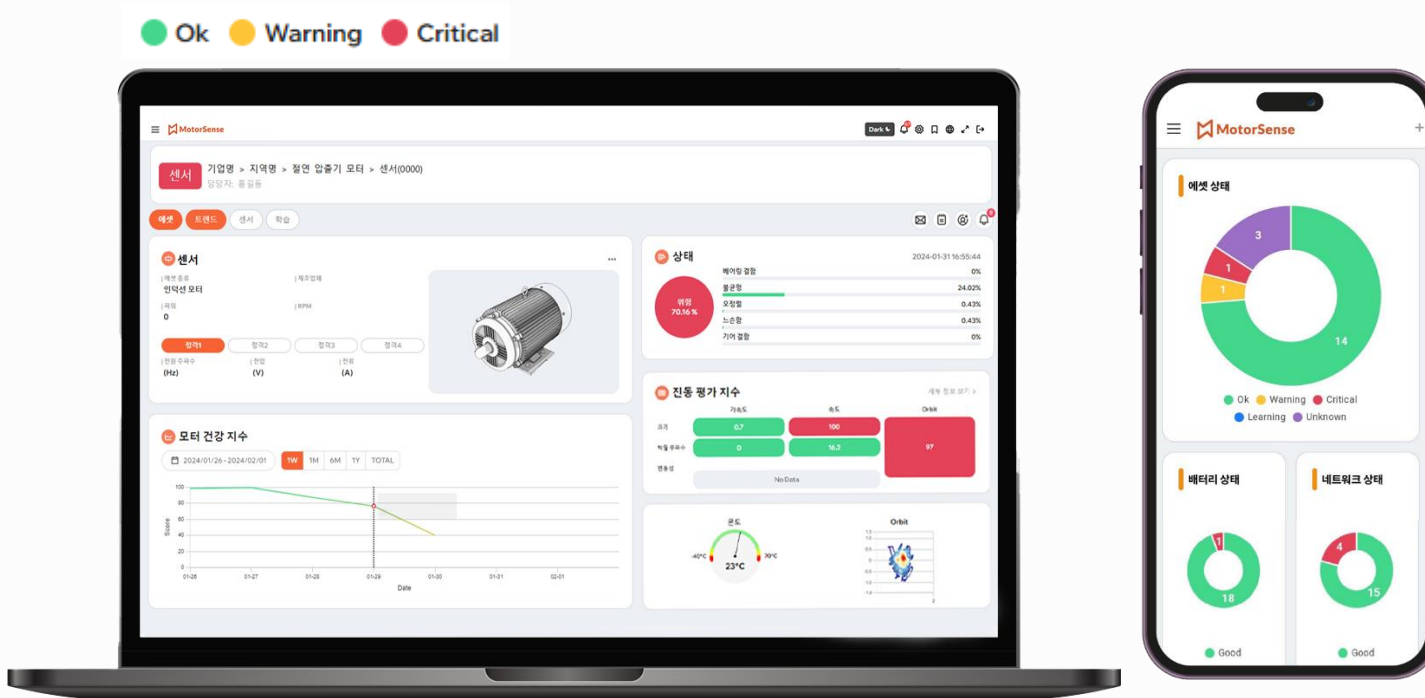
Ok Warning Critical

MotorSense

Dark

센서 기업명 > 지역명 > 절연 압출기 모터 > 센서(0000)
담당자: 홍길동

에셋 트렌드 센서 학습

센서
에셋 종류
인덕션 모터
제조업체
파워
0
RPM
정격1 정격2 정격3 정격4
전원 주파수
(Hz)
전압
(V)
전류
(A)

상태
2024-01-31 16:55:44
위험
70.16 %
베어링 결함 0%
불균형 24.02%
오정렬 0.43%
느슨함 0.43%
기어 결함 0%

진동 평가 지수
세부 정보 보기 >
가속도 속도 Orbit
크기 0.7 100 97
허용 유효치 0 16.3
변동성 No Data

모터 건강 지수
2024/01/26 - 2024/02/01
1W 1M 6M 1Y TOTAL
100
80
60
40
20
0
Score
01-26 01-27 01-28 01-29 01-30 01-31 02-01
Date

온도
-40°C 70°C
23°C
Orbit

MotorSense

에셋 상태
3
1
1
14
Ok Warning Critical
Learning Unknown

배터리 상태
1
18
Good

네트워크 상태
4
15
Good